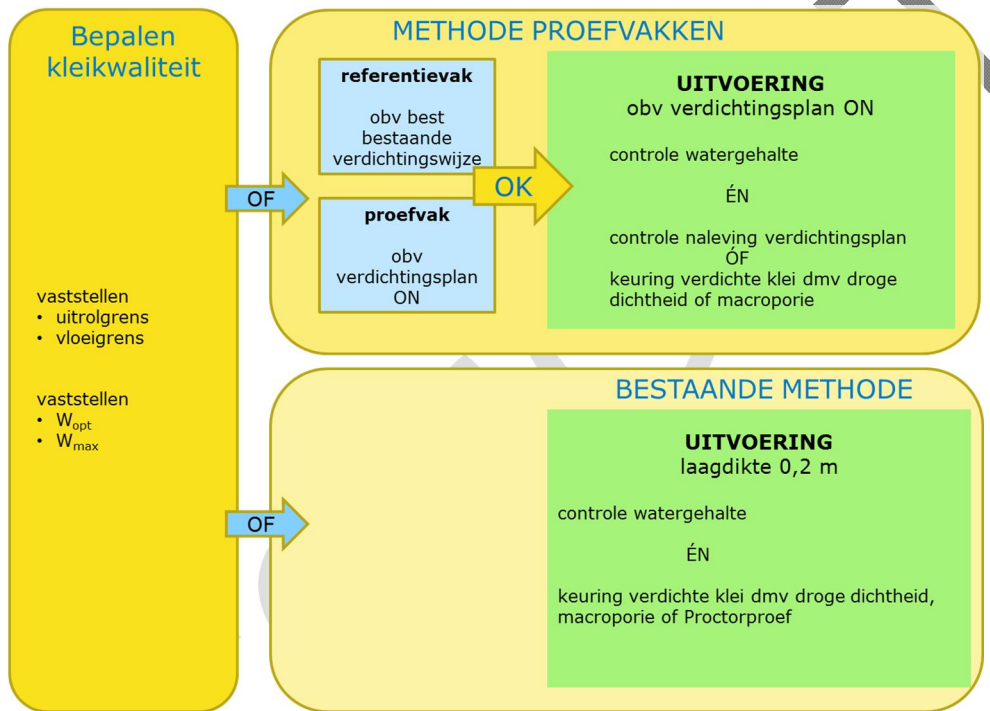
Bepalen kleikwaliteit

vaststellen
• uitrolgrens
• vloeigrens

vaststellen
• $W_{opt}$
• $W_{max}$

OF

METHODE PROEFVAKKEN

referentievak

obv best bestaande verdichtingswijze

proefvak

obv verdichtingsplan ON

OK

UITVOERING
obv verdichtingsplan ON

controle watergehalte

ÉN

controle naleving verdichtingsplan
ÓF
keuring verdichte klei dmv droge dichtheid of macroporie

OF

BESTAANDE METHODE

UITVOERING
laagdikte 0,2 m

controle watergehalte

ÉN

keuring verdichte klei dmv droge dichtheid, macroporie of Proctorproef